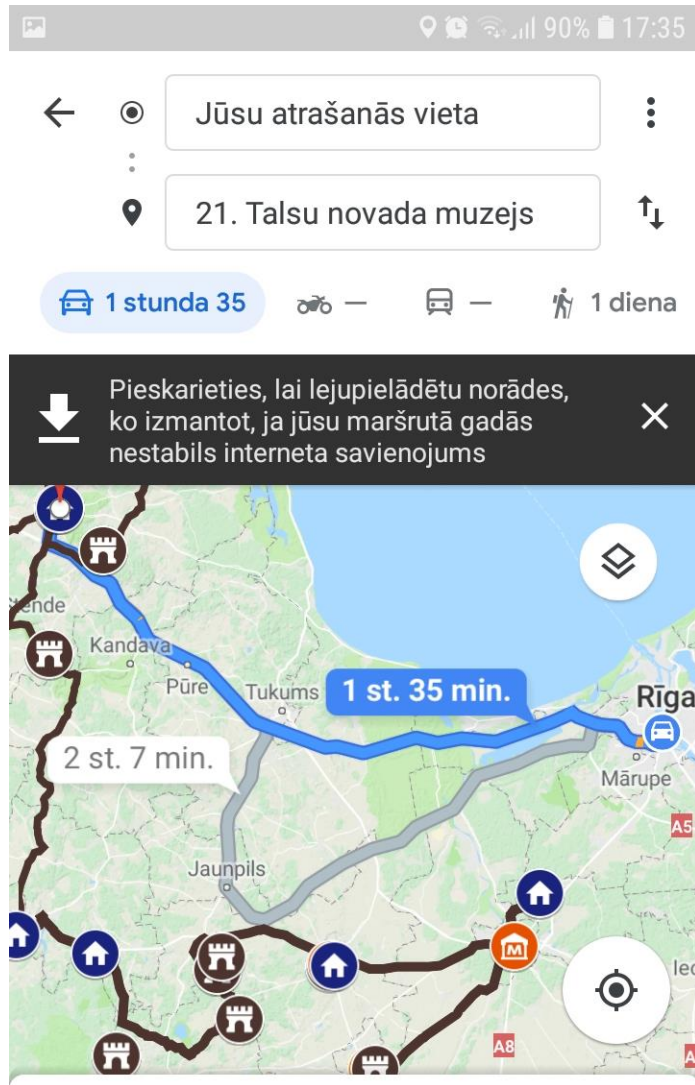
90% 17:35

Jūsu atrašanās vieta

21. Talsu novada muzejs

1 stunda 35 — — 1 diena

Pieskarieties, lai lejupielādētu norādes, ko izmantot, ja jūsu maršrutā gadās nestabils interneta savienojums

ende
Kandava
Pūre
Tukums
1 st. 35 min.
Rīga
2 st. 7 min.
Māruje
A5
Jaunpils
le
A8
A